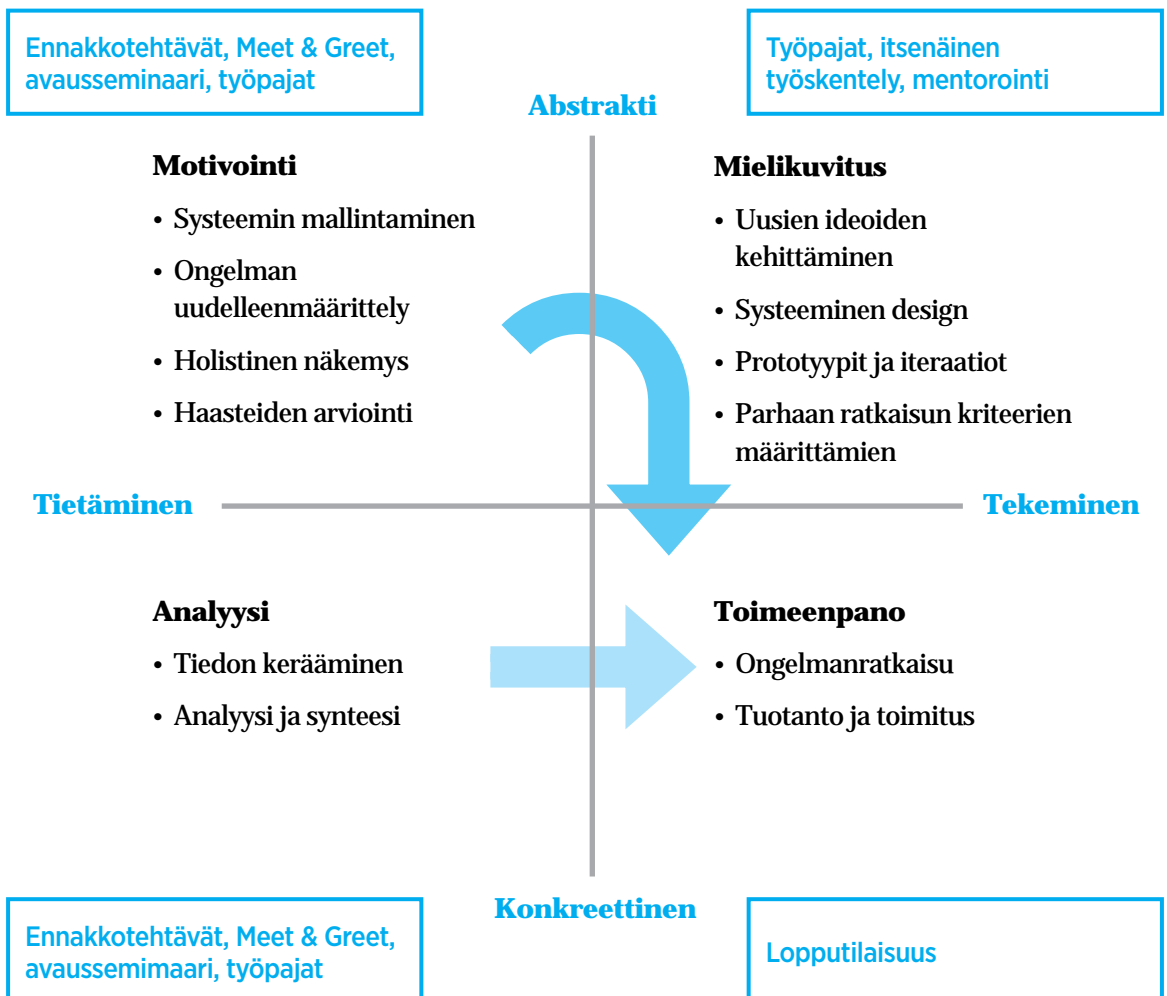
Ennakkotehtävät, Meet & Greet, avausseminaari, työpajat

Työpajat, itsenäinen työskentely, mentorointi

Abstrakti

Motivointi
• Systeemin mallintaminen
• Ongelman uudelleenmäärittely
• Holistinen näkemys
• Haasteiden arviointi

Mielikuvitus
• Uusien ideoiden kehittäminen
• Systeeminen design
• Prototyypit ja iteraatiot
• Parhaan ratkaisun kriteerien määrittämien

Tietäminen

Tekeminen

Analyysi
• Tiedon kerääminen
• Analyysi ja synteesi

Toimeenpano
• Ongelmanratkaisu
• Tuotanto ja toimitus

Konkreettinen

Ennakkotehtävät, Meet & Greet, avaussemimaari, työpajat

Lopputilaisuus